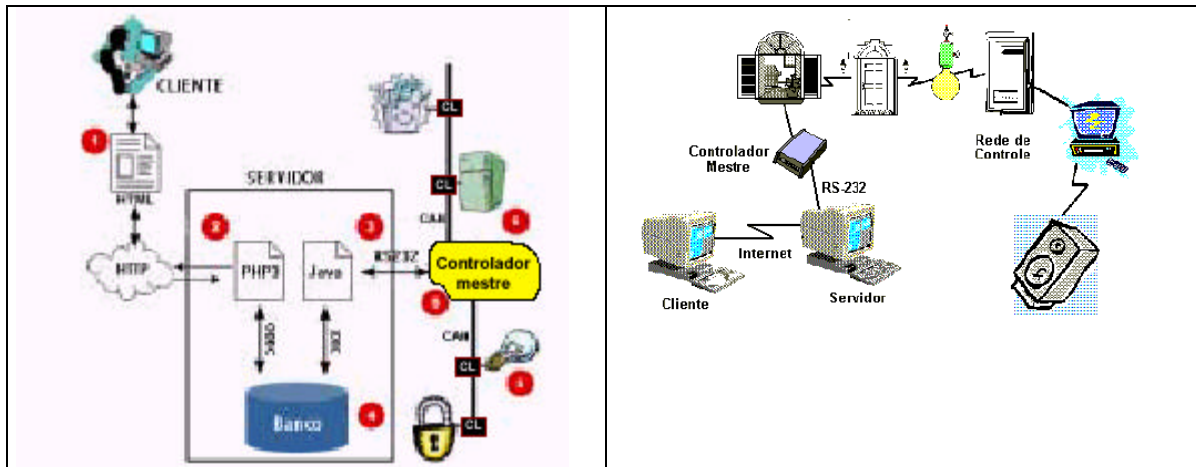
CLIENTE

1

HTML

SERVIDOR

2

3

HTTP

PHP3

Java

RS232

Controlador mestre

5

6

CAN

CL

CL

CL

CL

CAN

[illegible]

JDBC

Banco

4

4

Controlador Mestre

RS-232

Rede de Controle

Internet

Cliente

Servidor